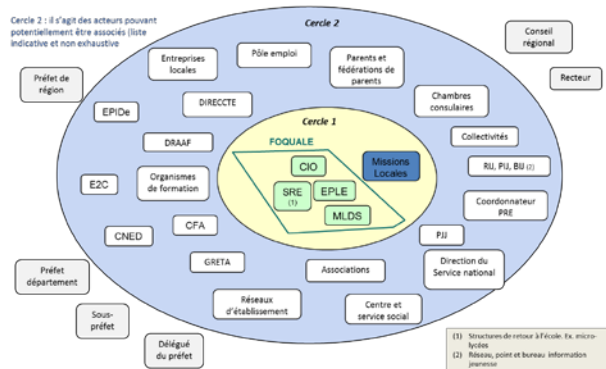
Cercle 2 : il s'agit des acteurs pouvant potentiellement être associés (liste indicative et non exhaustive

Cercle 2

Conseil régional

Recteur

Préfet de région

Entreprises locales

Pôle emploi

Parents et fédérations de parents

EPIDe

DIRECCTE

Chambres consulaires

DRAAF

Cercle 1

FOQUALE

Collectivités

CIO

Missions Locales

E2C

Organismes de formation

SRE (1)

EPLE

RIJ, PIJ, BIJ (2)

MLDS

Coordonnateur PRE

CFA

CNED

PJJ

GRETA

Associations

Direction du Service national

Préfet département

Réseaux d'établissement

Centre et service social

Sous-préfet

Délégué du préfet

(1) Structures de retour à l'école. Ex. micro-lycées
(2) Réseau, point et bureau information jeunesse